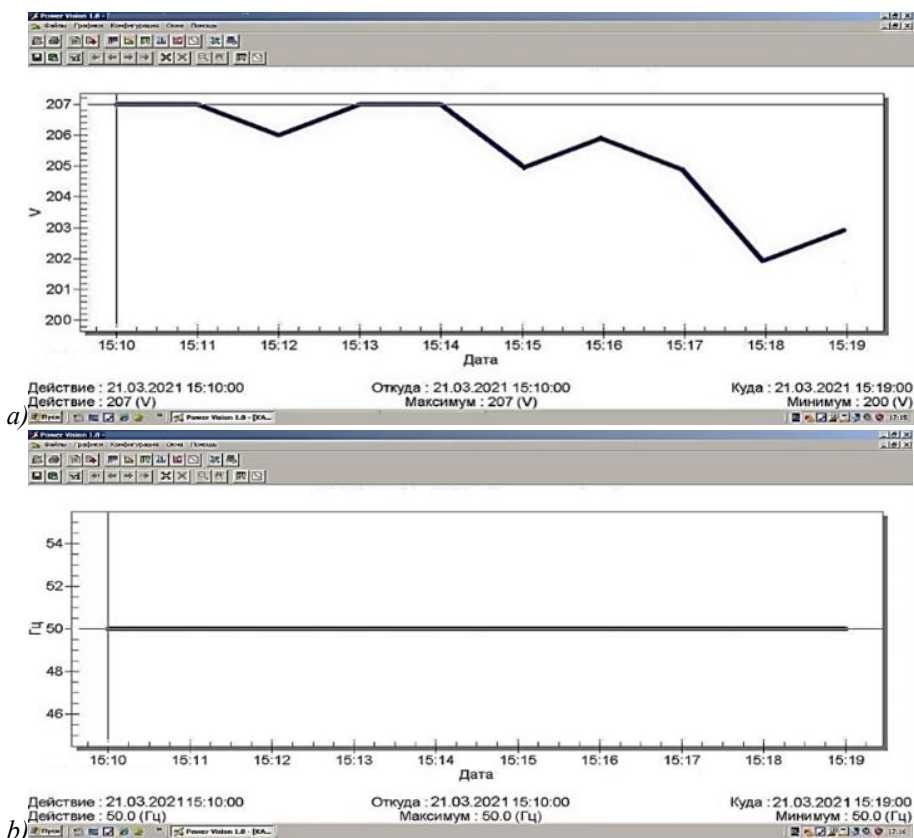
Power Vision 1.0 -
Файлы Графики Конфигурация Окна Помощь

207
206
205
204
203
202
201
200
V
15:10 15:11 15:12 15:13 15:14 15:15 15:16 15:17 15:18 15:19
Дата

Действие : 21.03.2021 15:10:00
Действие : 207 (V)
Откуда : 21.03.2021 15:10:00
Максимум : 207 (V)
Куда : 21.03.2021 15:19:00
Минимум : 200 (V)

a)
Пуск Power Vision 1.0 - [XA...

Power Vision 1.0 -
Файлы Графики Конфигурация Окна Помощь

54
52
50
48
46
Гц
15:10 15:11 15:12 15:13 15:14 15:15 15:16 15:17 15:18 15:19
Дата

Действие : 21.03.2021 15:10:00
Действие : 50.0 (Гц)
Откуда : 21.03.2021 15:10:00
Максимум : 50.0 (Гц)
Куда : 21.03.2021 15:19:00
Минимум : 50.0 (Гц)

b)
Пуск Power Vision 1.0 - [XA...